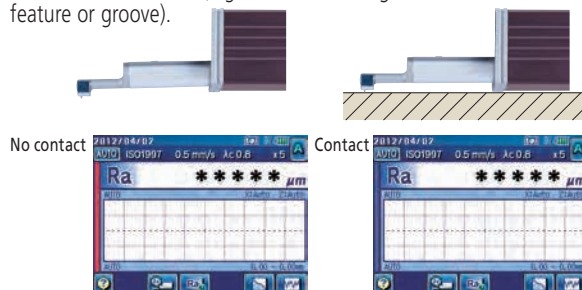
feature or groove).

No contact

2012/04/07
AUTO ISO1997 0.5 mm/s λc 0.8 x5 A
Ra ***** μm
AUTO
AUTO 0.00 ~ 0.00m

Contact

2012/04/07
AUTO ISO1997 0.5 mm/s λc 0.8 x5 A
Ra ***** μm
AUTO
AUTO 0.00 ~ 0.00m